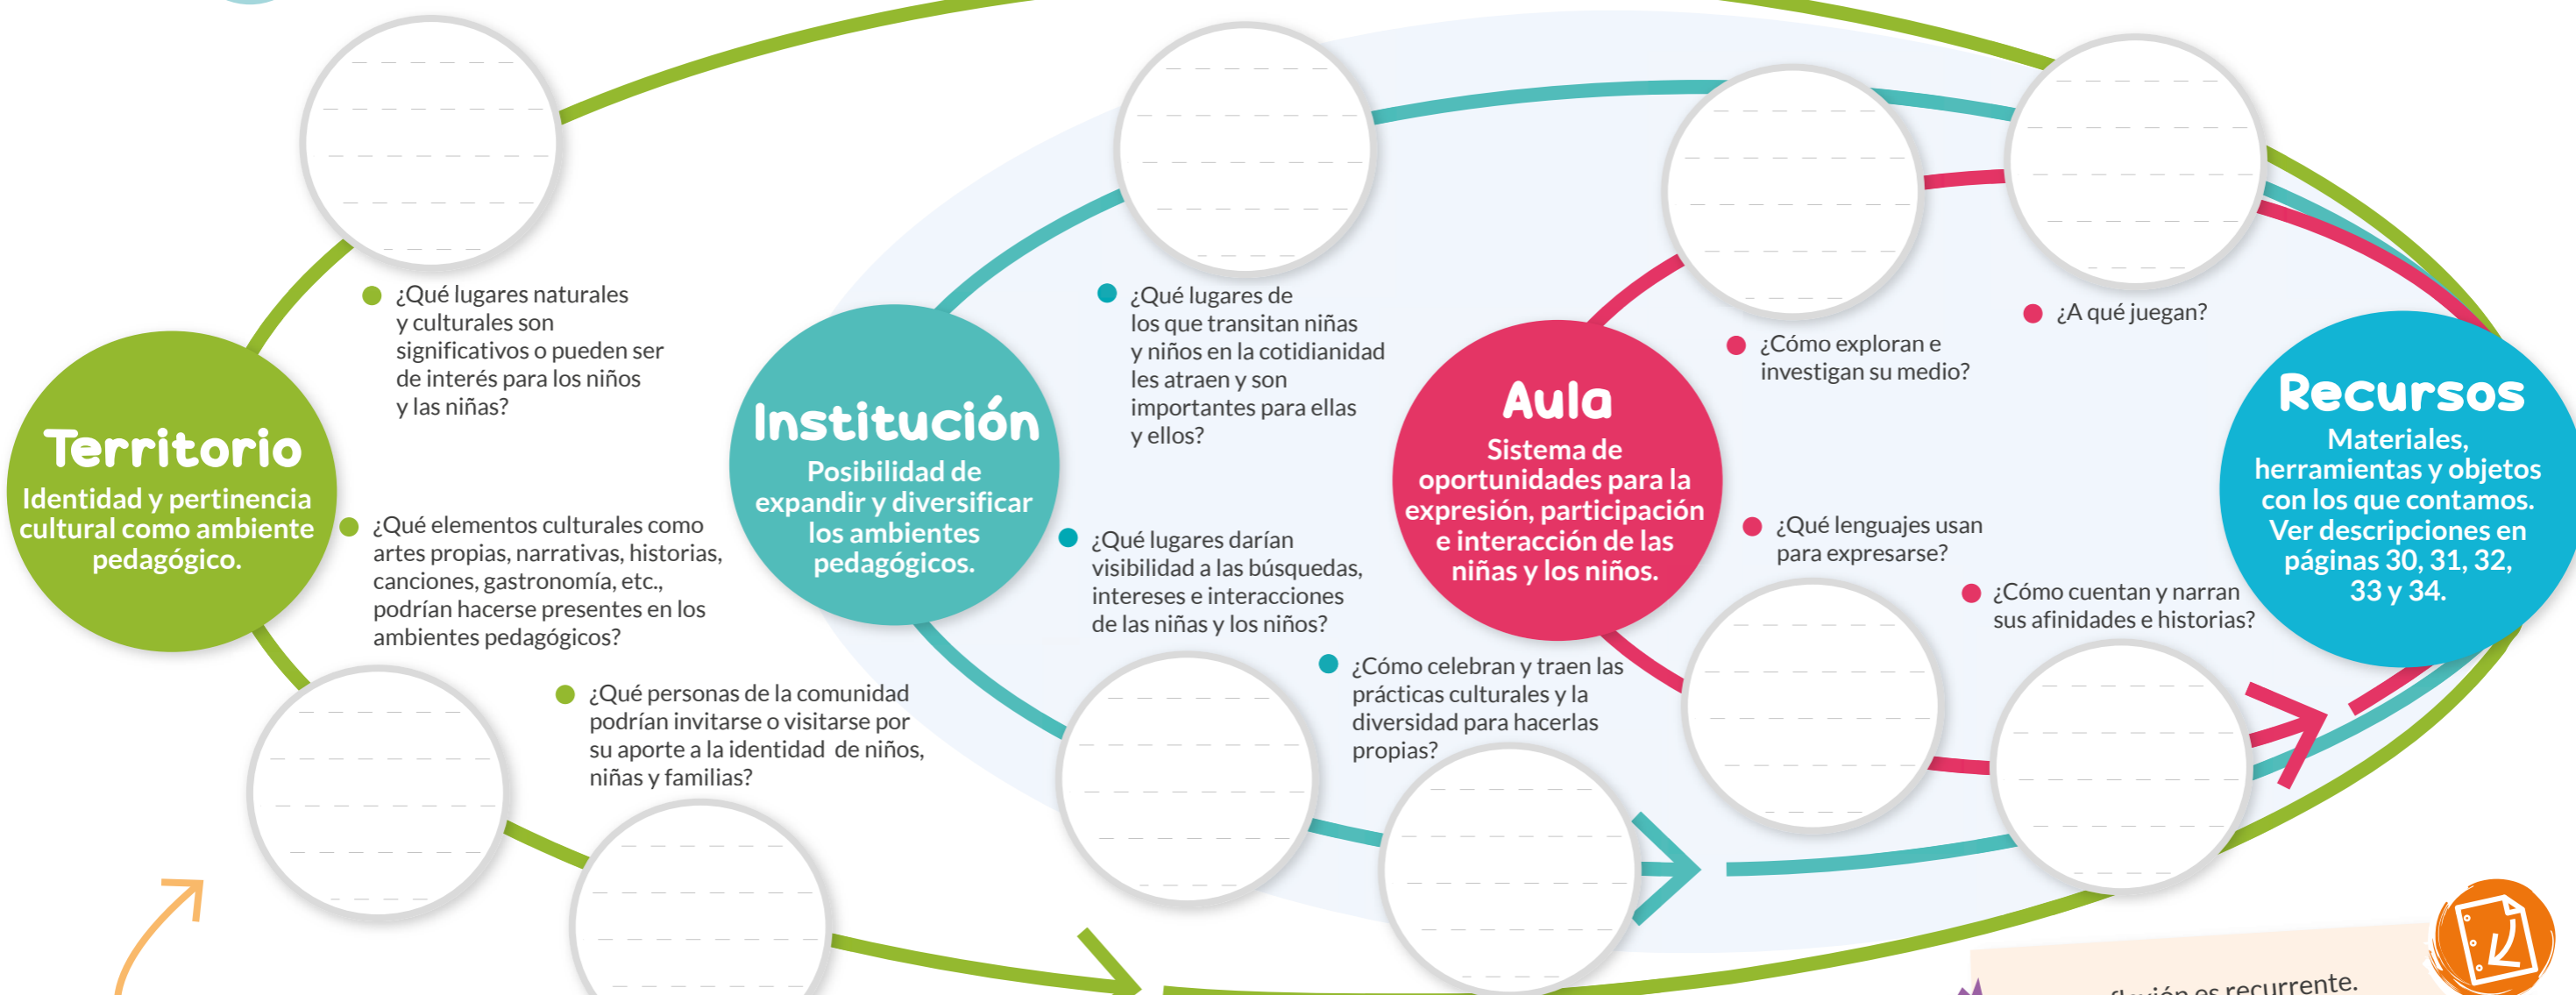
Territorio
Identidad y pertinencia cultural como ambiente pedagógico.

¿Qué lugares naturales y culturales son significativos o pueden ser de interés para los niños y las niñas?

¿Qué elementos culturales como artes propias, narrativas, historias, canciones, gastronomía, etc., podrían hacerse presentes en los ambientes pedagógicos?

¿Qué personas de la comunidad podrían invitarse o visitarse por su aporte a la identidad de niños, niñas y familias?

Institución
Posibilidad de expandir y diversificar los ambientes pedagógicos.

¿Qué lugares de los que transitan niñas y niños en la cotidianidad les atraen y son importantes para ellas y ellos?

¿Qué lugares darían visibilidad a las búsquedas, intereses e interacciones de las niñas y los niños?

¿Cómo celebran y traen las prácticas culturales y la diversidad para hacerlas propias?

Aula
Sistema de oportunidades para la expresión, participación e interacción de las niñas y los niños.

¿Cómo exploran e investigan su medio?

¿A qué juegan?

¿Qué lenguajes usan para expresarse?

¿Cómo cuentan y narran sus afinidades e historias?

Recursos
Materiales, herramientas y objetos con los que contamos. Ver descripciones en páginas 30, 31, 32, 33 y 34.

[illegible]ión es recurrente.